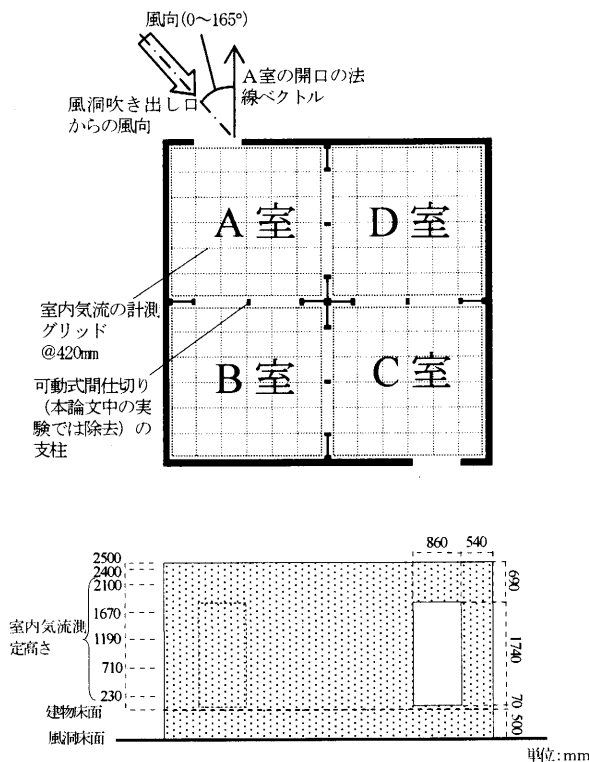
風向(0~165°)

A室の開口の法線ベクトル

風洞吹き出し口からの風向

A室

D室

B室

C室

室内気流の計測グリッド @420mm

可動式間仕切り(本論文中の実験では除去)の支柱

860

540

2500

2400

2100

1670

1190

710

230

室内気流測定高さ

690

1740

70

500

建物床面

風洞床面

単位:mm